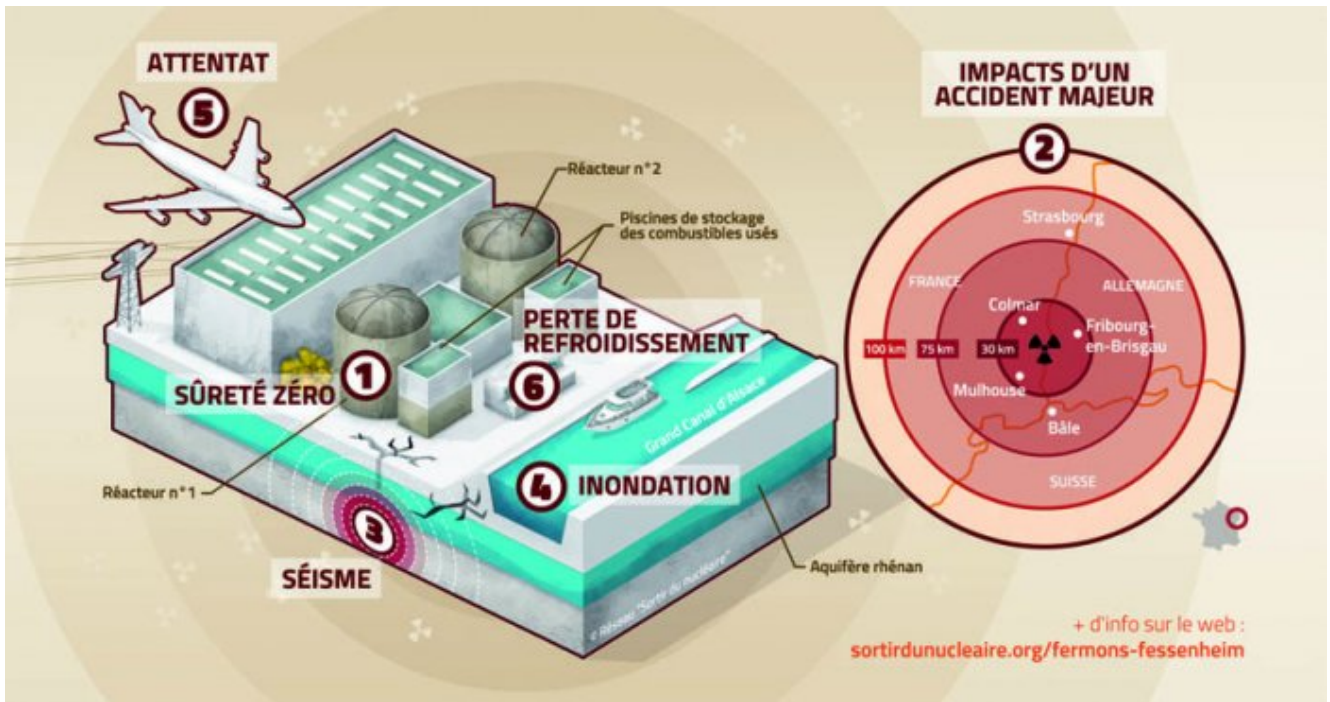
ATTENTAT
5

Réacteur n°2

Piscines de stockage des combustibles usés

PERTE DE REFROIDISSEMENT
6

SÛRETÉ ZÉRO
1

Grand Canal d'Alsace

Réacteur n°1

4 INONDATION

3
SÉISME

Aquifère rhénan

© Réseau "Sortir du nucléaire"

IMPACTS D'UN ACCIDENT MAJEUR
2

Strasbourg
FRANCE
ALLEMAGNE
Colmar
Fribourg-en-Brisgau
100 km
75 km
30 km
Mulhouse
Bâle
SUISSE

+ d'info sur le web :
sortirdunucleaire.org/fermons-fessenheim